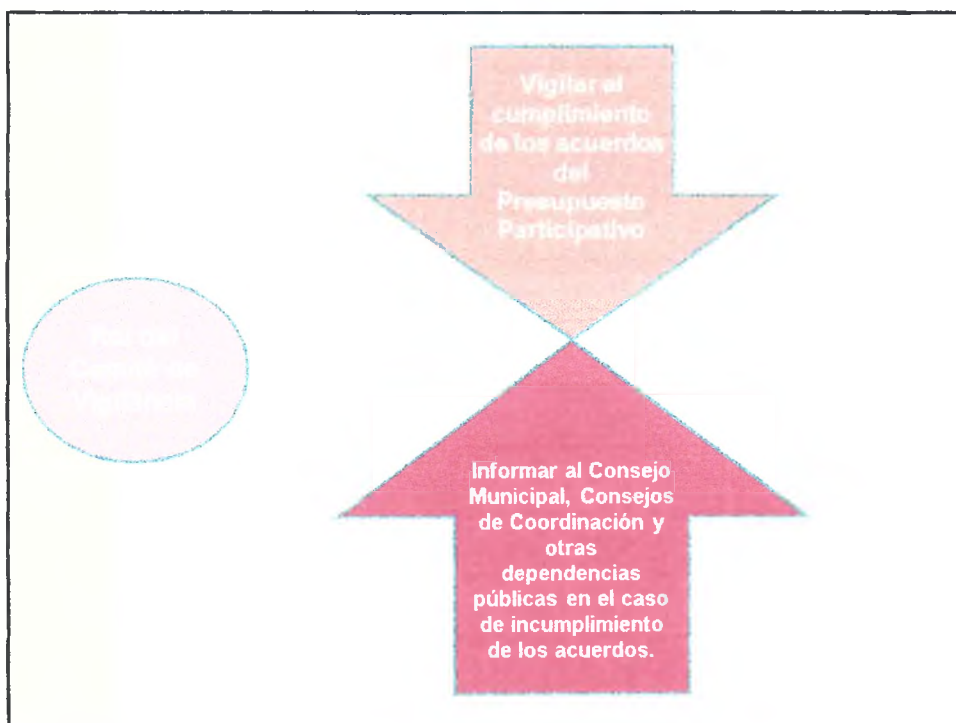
Vigilar al cumplimiento de los acuerdos del Presupuesto Participativo

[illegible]

Informar al Consejo Municipal, Consejos de Coordinación y otras dependencias públicas en el caso de incumplimiento de los acuerdos.